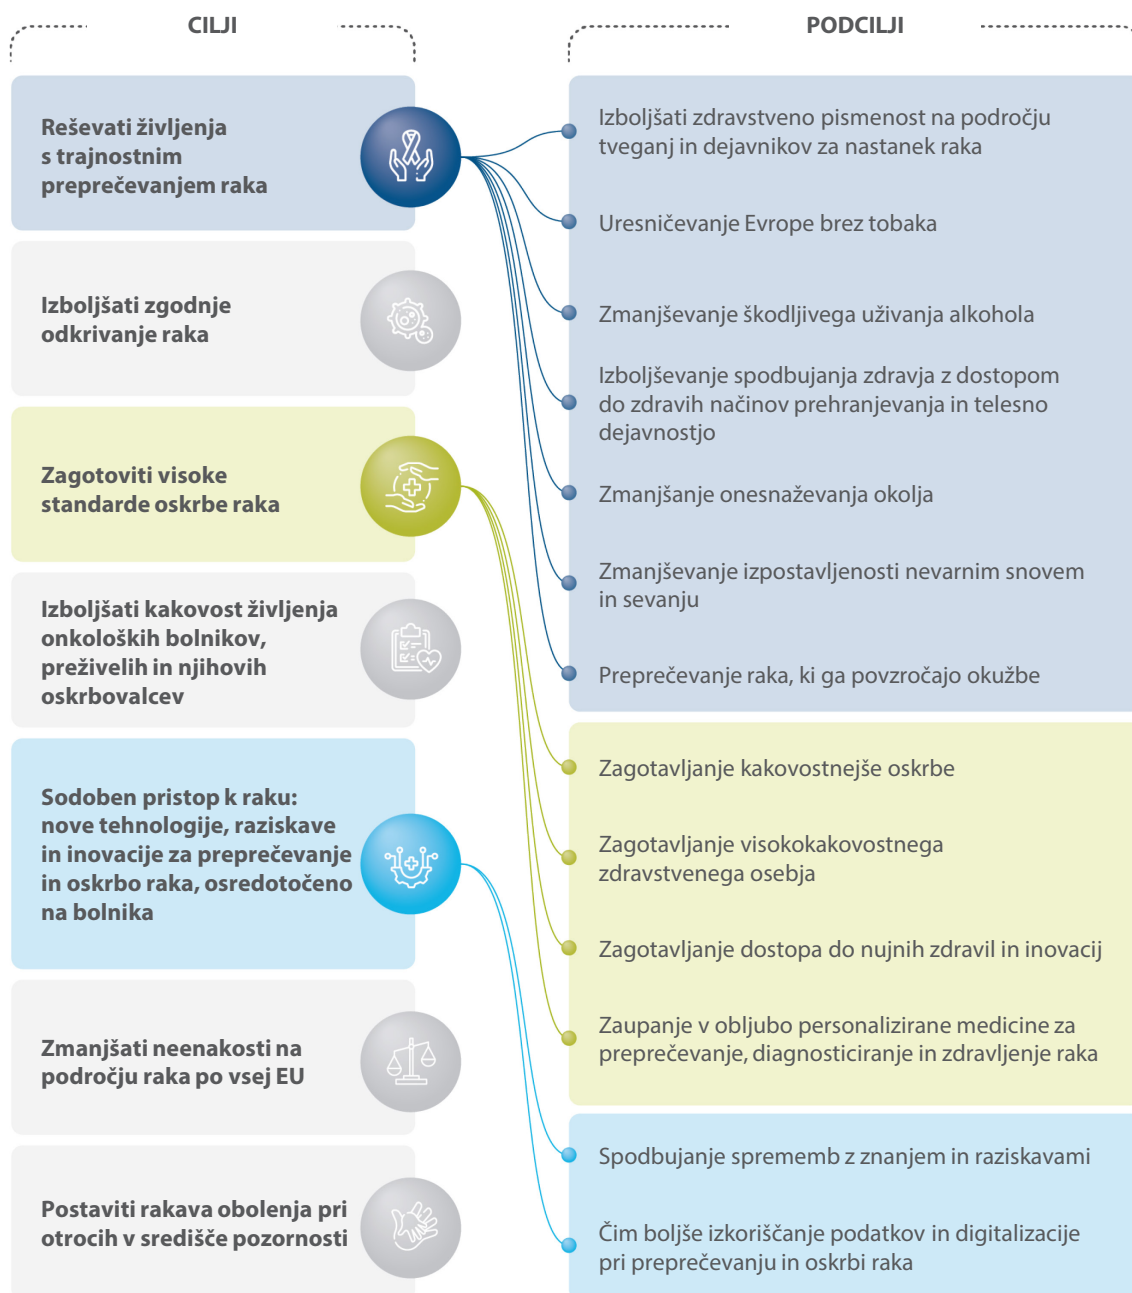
CILJI

Reševati življenja s trajnostnim preprečevanjem raka

Izboljšati zgodnje odkrivanje raka

Zagotoviti visoke standarde oskrbe raka

Izboljšati kakovost življenja onkoloških bolnikov, preživelih in njihovih oskrbovalcev

Sodoben pristop k raku: nove tehnologije, raziskave in inovacije za preprečevanje in oskrbo raka, osredotočeno na bolnika

Zmanjšati neenakosti na področju raka po vsej EU

Postaviti rakava obolenja pri otrocih v središče pozornosti

PODCILJI

Izboljšati zdravstveno pismenost na področju tveganj in dejavnikov za nastanek raka

Uresničevanje Evrope brez tobaka

Zmanjševanje škodljivega uživanja alkohola

Izboljševanje spodbujanja zdravja z dostopom do zdravih načinov prehranjevanja in telesno dejavnostjo

Zmanjšanje onesnaževanja okolja

Zmanjševanje izpostavljenosti nevarnim snovem in sevanju

Preprečevanje raka, ki ga povzročajo okužbe

Zagotavljanje kakovostnejše oskrbe

Zagotavljanje visokokakovostnega zdravstvenega osebja

Zagotavljanje dostopa do nujnih zdravil in inovacij

Zaupanje v obljubo personalizirane medicine za preprečevanje, diagnosticiranje in zdravljenje raka

Spodbujanje sprememb z znanjem in raziskavami

Čim boljše izkoriščanje podatkov in digitalizacije pri preprečevanju in oskrbi raka